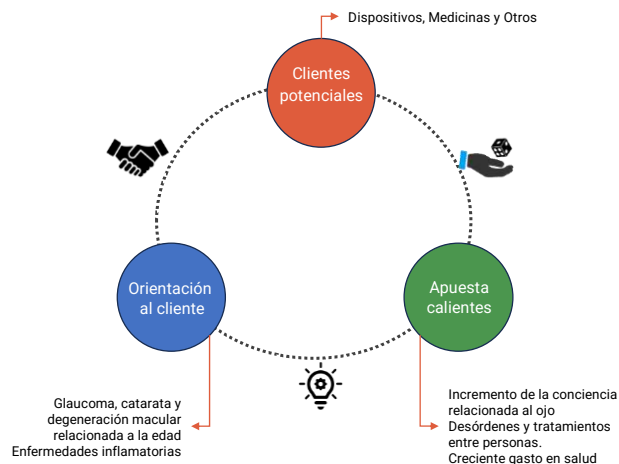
Dispositivos, Medicinas y Otros

Clientes potenciales

Orientación al cliente

Apuesta calientes

Glaucoma, catarata y degeneración macular relacionada a la edad
Enfermedades inflamatorias

Incremento de la conciencia relacionada al ojo
Desórdenes y tratamientos entre personas.
Creciente gasto en salud